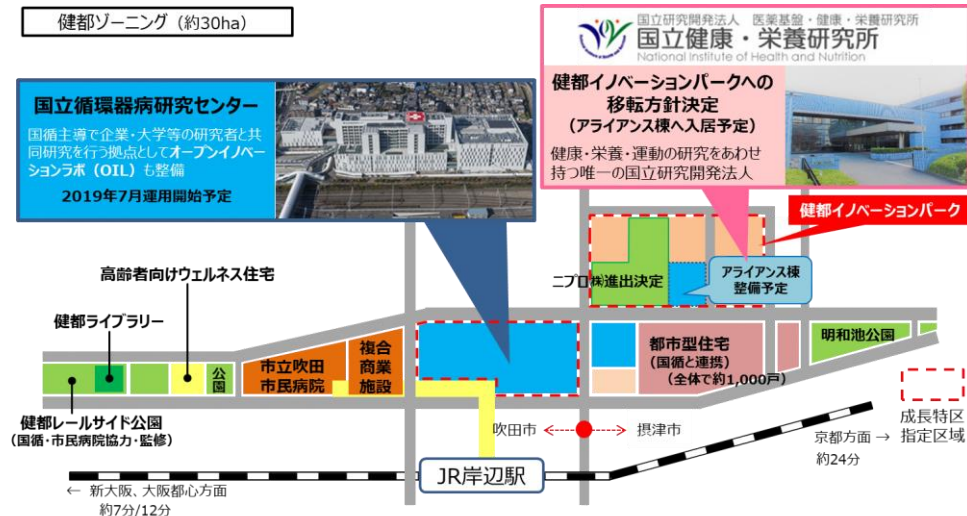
健都ゾーニング（約30ha）

国立研究開発法人 医薬基盤・健康・栄養研究所
国立健康・栄養研究所
National Institute of Health and Nutrition

健都イノベーションパークへの移転方針決定
（アライアンス棟へ入居予定）
健康・栄養・運動の研究をあわせ持つ唯一の国立研究開発法人

国立循環器病研究センター
国循主導で企業・大学等の研究者と共同研究を行う拠点としてオープンイノベーションラボ（OIL）も整備
2019年7月運用開始予定

健都イノベーションパーク

高齢者向けウェルネス住宅

ニプロ㈱進出決定

アライアンス棟整備予定

健都ライブラリー

市立吹田市民病院

複合商業施設

公園

都市型住宅
（国循と連携）
（全体で約1,000戸）

明和池公園

健都レールサイド公園
（国循・市民病院協力・監修）

吹田市

摂津市

成長特区指定区域

京都方面 →
約24分

JR岸辺駅

← 新大阪、大阪都心方面
約7分/12分